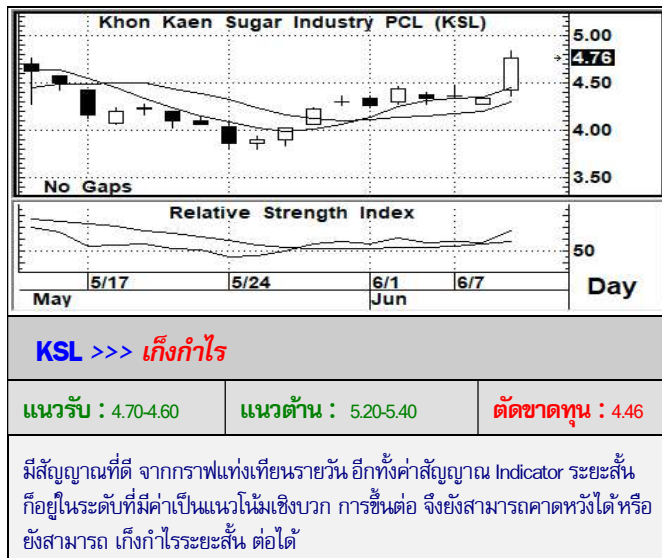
Khon Kaen Sugar Industry PCL (KSL)

5.00
4.76
4.50
4.00
3.50

No Gaps

Relative Strength Index

50

5/17
5/24
6/1
6/7
May
Jun
Day

KSL >>> เก็งกำไร

| แนวรับ : 4.70-4.60 | แนวต้าน : 5.20-5.40 | ตัดขาดทุน : 4.46 |
|---|---|---|

มีสัญญาณที่ดี จากกราฟแท่งเทียนรายวัน อีกทั้งค่าสัญญาณ Indicator ระยะสั้น ก็อยู่ในระดับที่มีค่าเป็นแนวโน้มเชิงบวก การขึ้นต่อ จึงยังสามารถคาดหวังได้ หรือ ยังสามารถ เก็งกำไรระยะสั้น ต่อได้